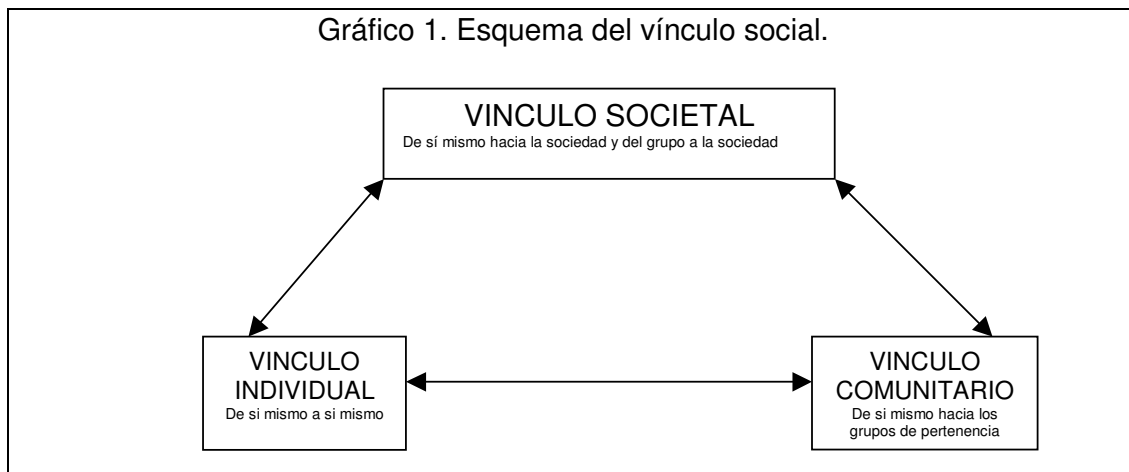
Gráfico 1. Esquema del vínculo social.

VINCULO SOCIETAL
De sí mismo hacia la sociedad y del grupo a la sociedad

VINCULO INDIVIDUAL
De si mismo a si mismo

VINCULO COMUNITARIO
De si mismo hacia los grupos de pertenencia